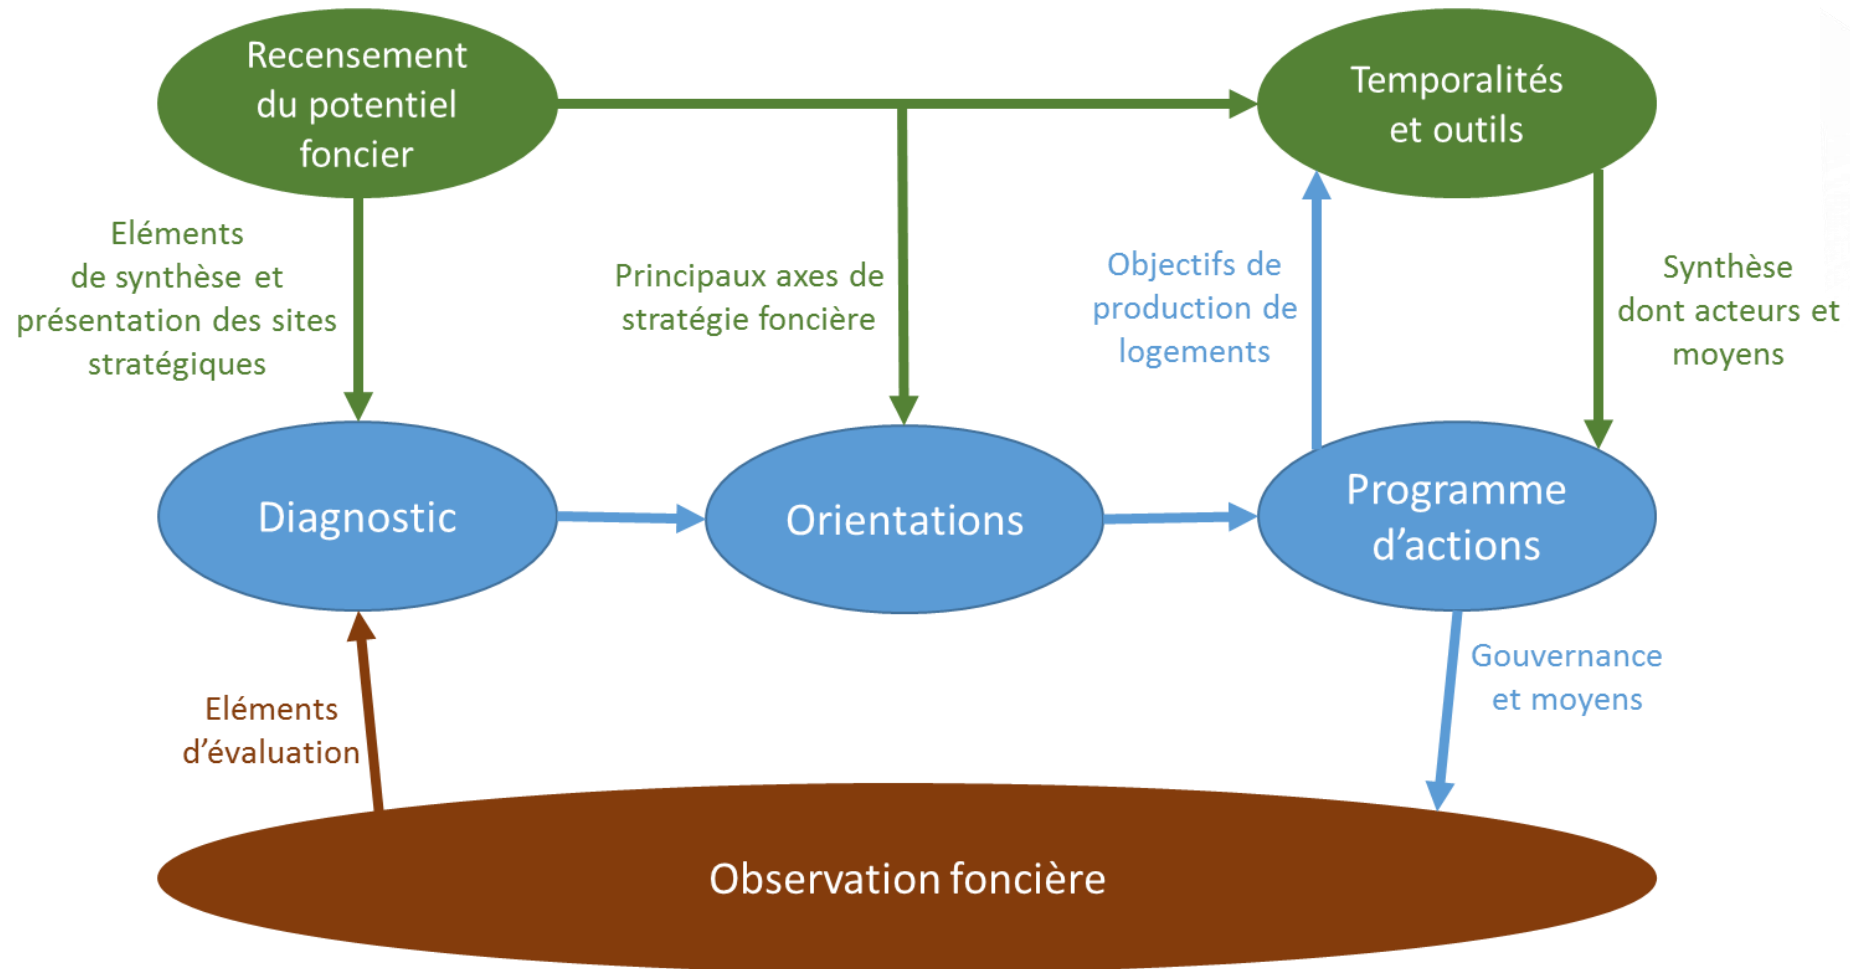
Recensement du potentiel foncier

Temporalités et outils

Eléments de synthèse et présentation des sites stratégiques

Principaux axes de stratégie foncière

Objectifs de production de logements

Synthèse dont acteurs et moyens

Diagnostic

Orientations

Programme d'actions

Gouvernance et moyens

Eléments d'évaluation

Observation foncière